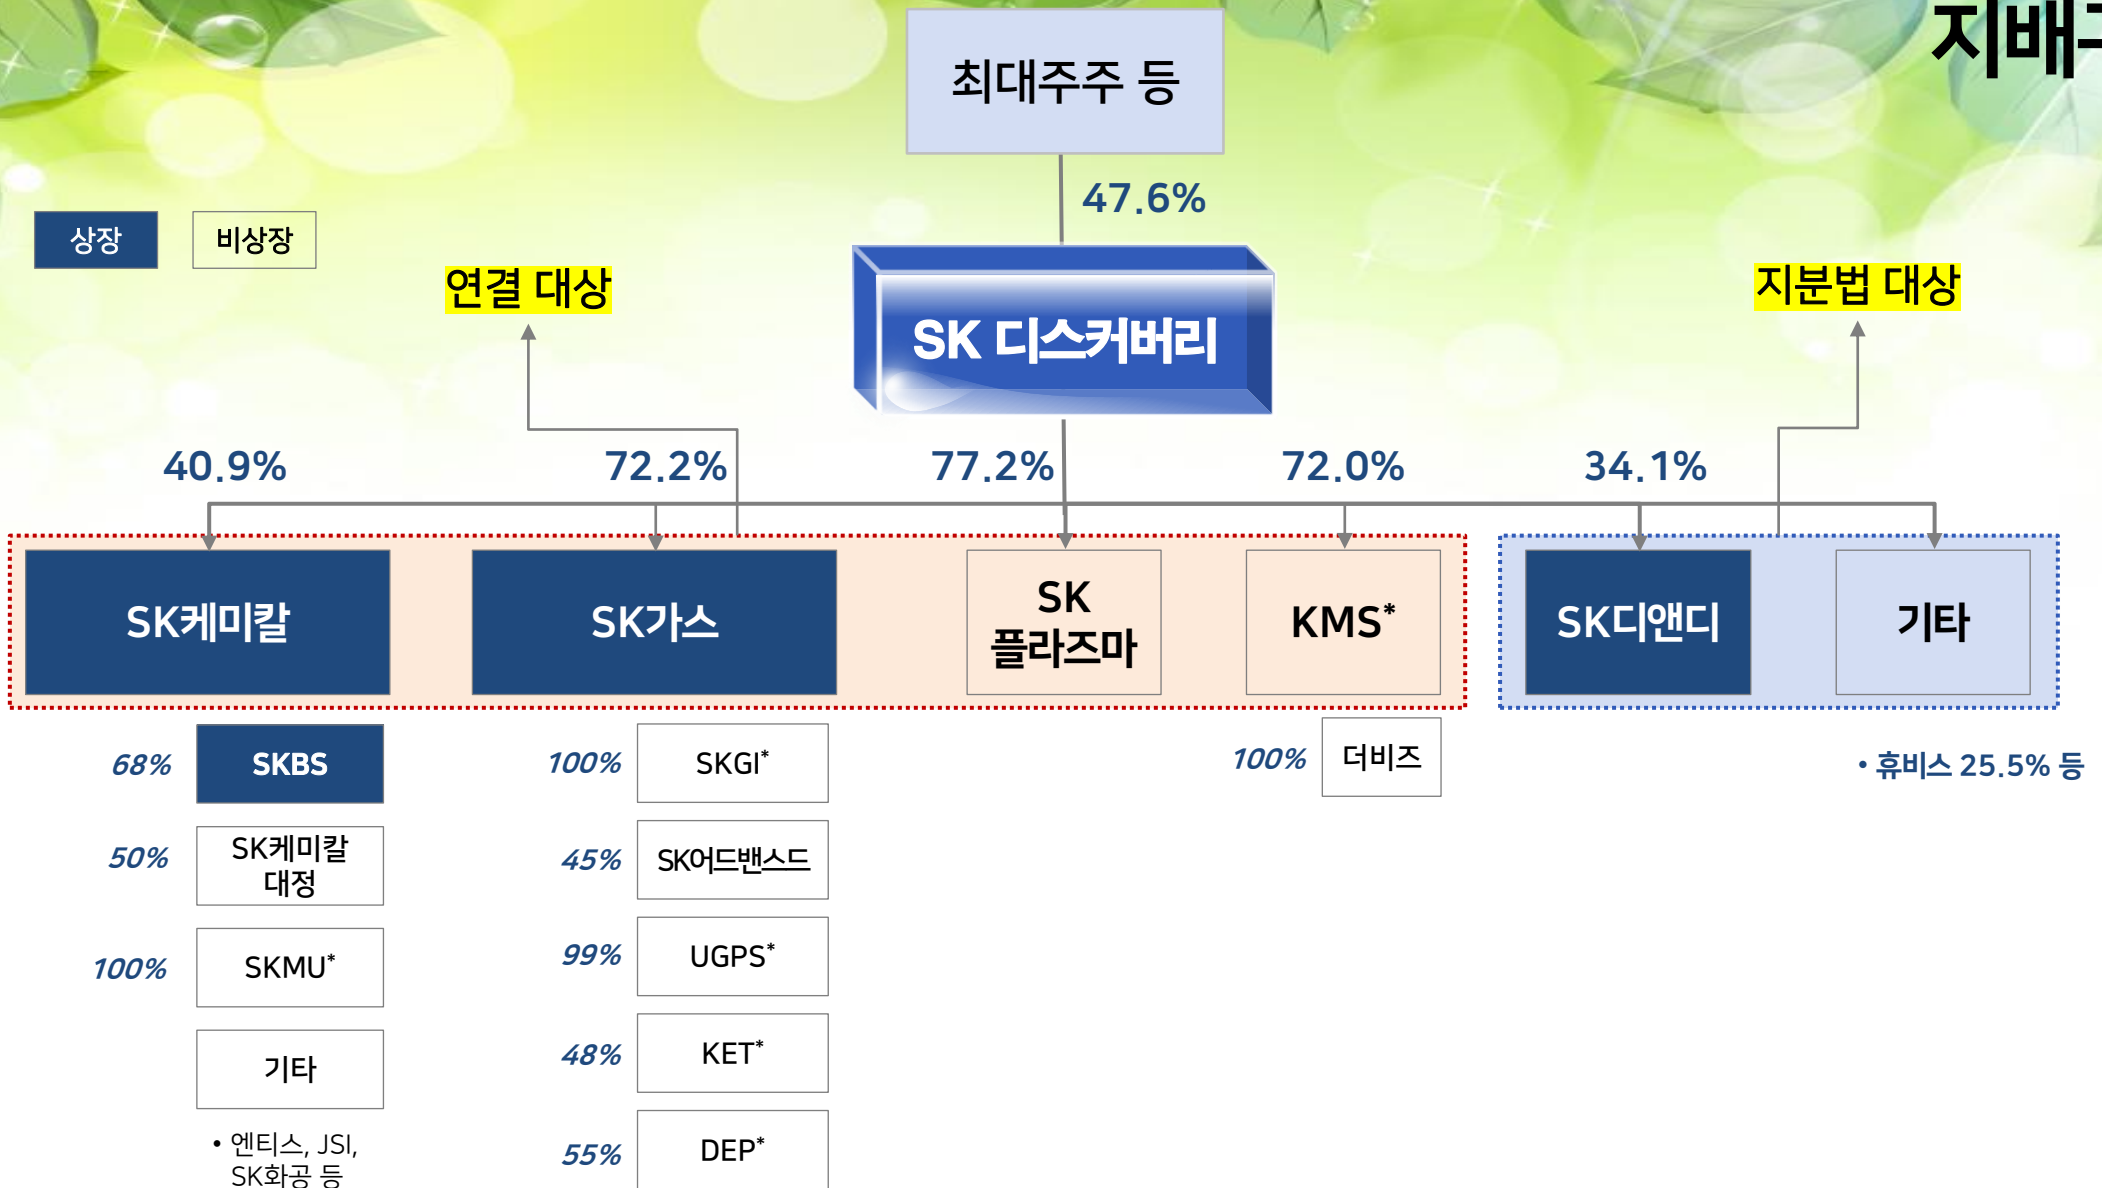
지배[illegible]

최대주주 등

47.6%

상장 비상장

연결 대상

SK 디스커버리

지분법 대상

40.9% 72.2% 77.2% 72.0% 34.1%

SK케미칼

SK가스

SK 플라즈마

KMS*

SK디앤디

기타

68% SKBS

50% SK케미칼 대정

100% SKMU*

기타

• 엔티스, JSI, SK화공 등

100% SKGI*

45% SK어드밴스드

99% UGPS*

48% KET*

55% DEP*

100% 더비즈

• 휴비스 25.5% 등